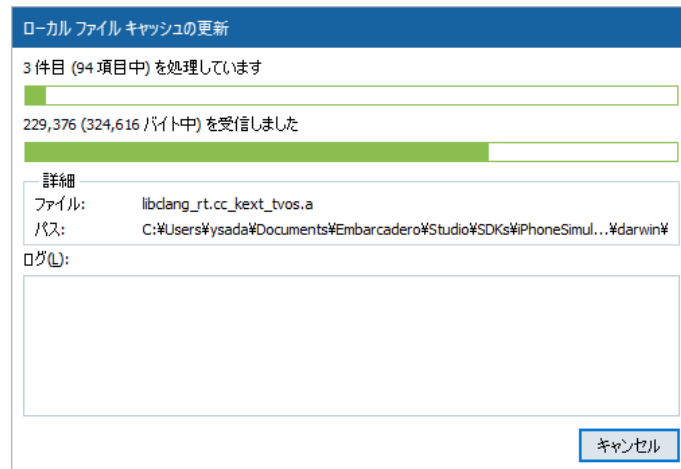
ローカル ファイル キャッシュの更新

3 件目 (94 項目中) を処理しています

229,376 (324,616 バイト中) を受信しました

詳細

ファイル: libclang_rt.cc_kext_tvos.a

パス: C:¥Users¥ysada¥Documents¥Embarcadero¥Studio¥SDKs¥iPhoneSimul...¥darwin¥

ログ(L):

キャンセル